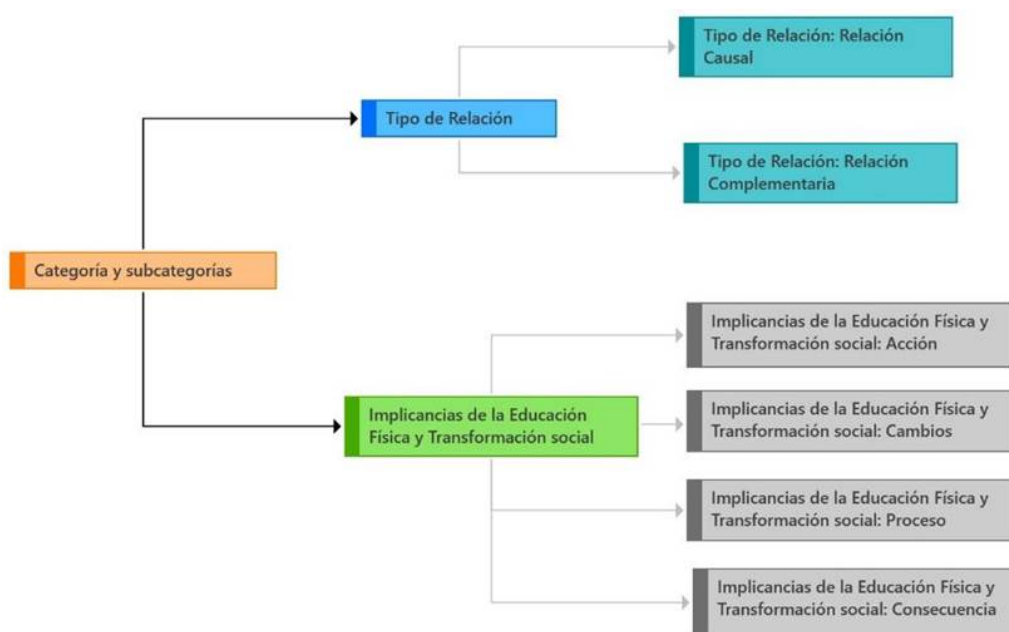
Categoría y subcategorías

Tipo de Relación

Tipo de Relación: Relación Causal

Tipo de Relación: Relación Complementaria

Implicancias de la Educación Física y Transformación social

Implicancias de la Educación Física y Transformación social: Acción

Implicancias de la Educación Física y Transformación social: Cambios

Implicancias de la Educación Física y Transformación social: Proceso

Implicancias de la Educación Física y Transformación social: Consecuencia